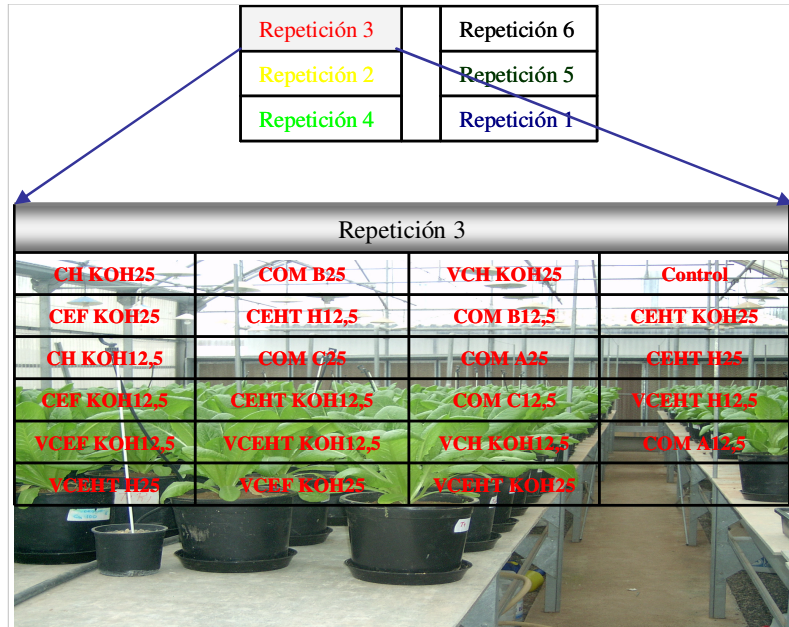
| Repetición 3 | | Repetición 6 |
|---|---|---|
| Repetición 2 | | Repetición 5 |
| Repetición 4 | | Repetición 1 |

Repetición 3

| CH KOH25 | COM B25 | VCH KOH25 | Control |
|---|---|---|---|
| CEF KOH25 | CEHT H12,5 | COM B12,5 | CEHT KOH25 |
| CH KOH12,5 | COM C25 | COM A25 | CEHT H25 |
| CEF KOH12,5 | CEHT KOH12,5 | COM C12,5 | VCEHT H12,5 |
| VCEF KOH12,5 | VCEHT KOH12,5 | VCH KOH12,5 | COM A12,5 |
| VCEHT H25 | VCEF KOH25 | VCEHT KOH25 | |